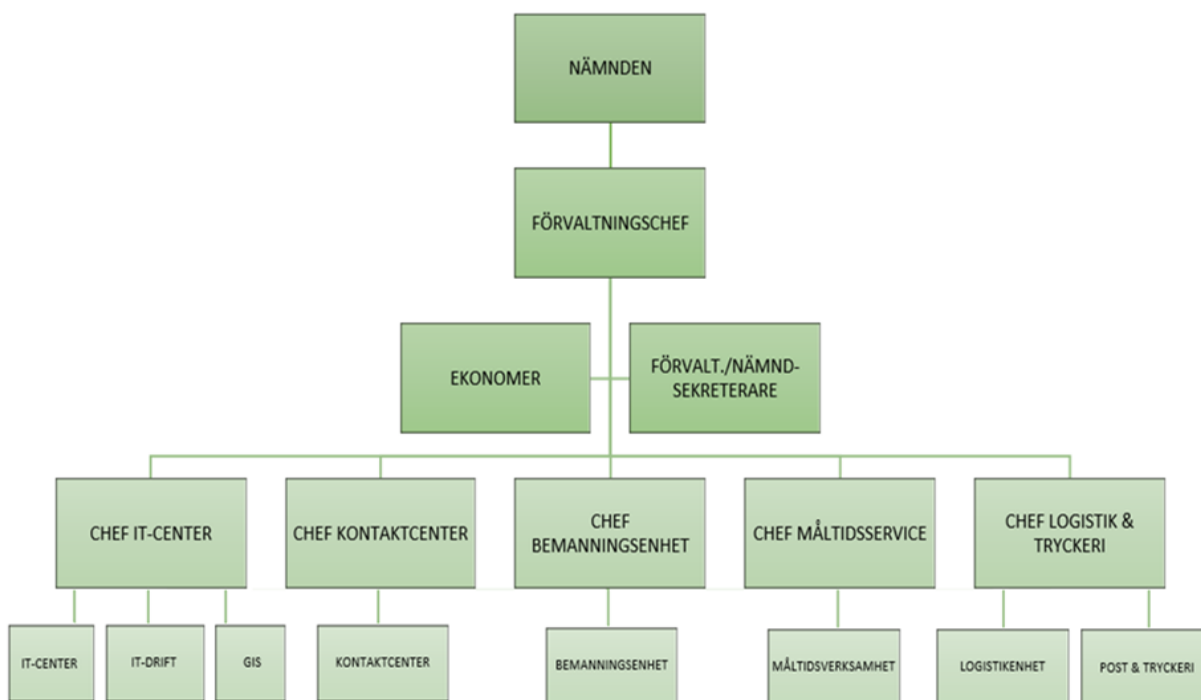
NÄMNDEN

FÖRVALTNINGSCHEF

EKONOMER

FÖRVALT./NÄMND-SEKRETERARE

CHEF IT-CENTER

CHEF KONTAKTCENTER

CHEF BEMANNINGSENHET

CHEF MÅLTIDSSERVICE

CHEF LOGISTIK & TRYCKERI

IT-CENTER

IT-DRIFT

GIS

KONTAKTCENTER

BEMANNINGSENHET

MÅLTIDSVERKSAMHET

LOGISTIKENHET

POST & TRYCKERI